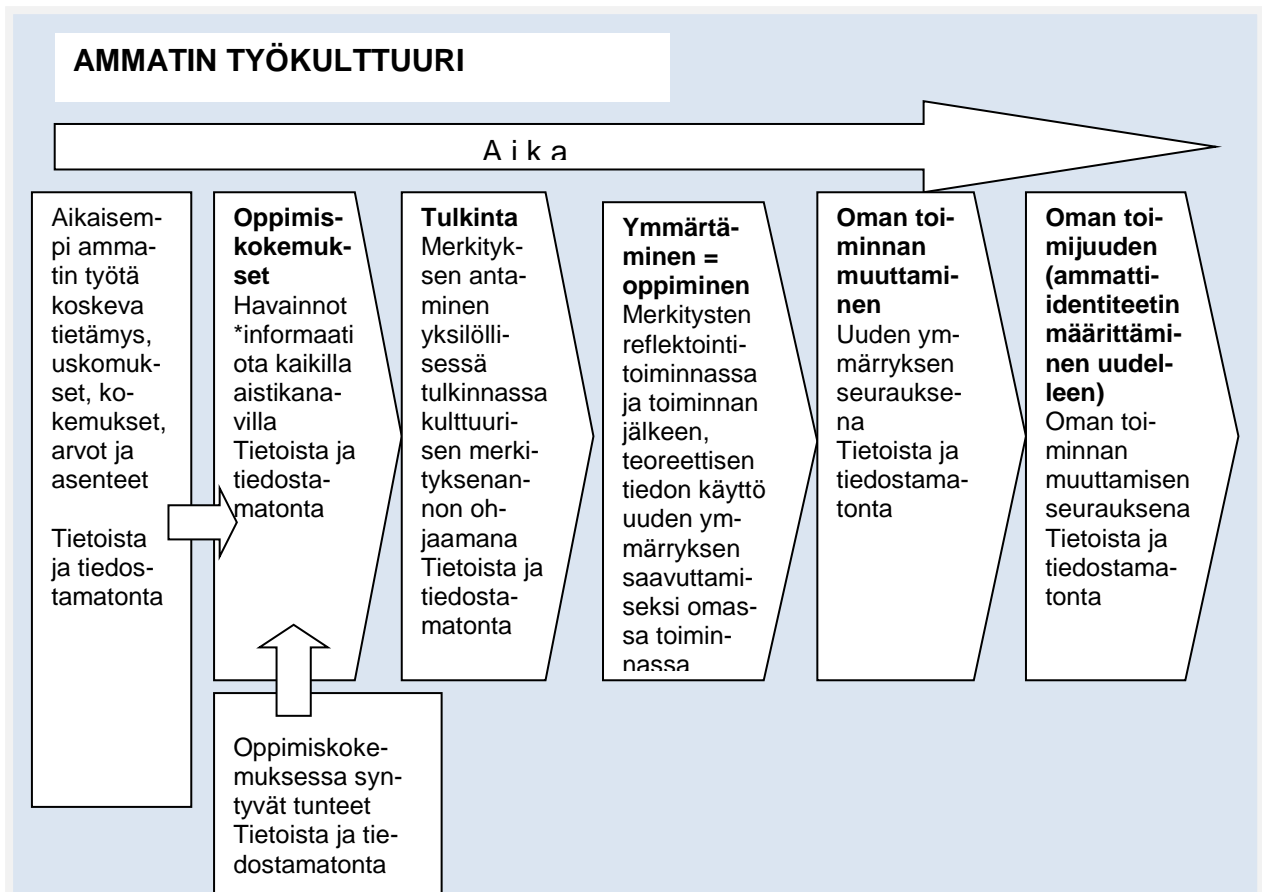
AMMATIN TYÖKULTTUURI

A i k a

Aikaisempi ammatin työtä koskeva tietämys, uskomukset, kokemukset, arvot ja asenteet

Tietoista ja tiedostamatonta

**Oppimiskokemukset**
Havainnot *informaatiota kaikilla aistikanavilla
Tietoista ja tiedostamatonta

Oppimiskokemuksessa syntyvät tunteet
Tietoista ja tiedostamatonta

**Tulkinta**
Merkityksen antaminen yksilöllisessä tulkinnassa kulttuurisen merkityksenannon ohjaamana
Tietoista ja tiedostamatonta

**Ymmärtäminen = oppiminen**
Merkitysten reflektointitoiminnassa ja toiminnan jälkeen, teoreettisen tiedon käyttö uuden ymmärryksen saavuttamiseksi omassa toiminnassa

**Oman toiminnan muuttaminen**
Uuden ymmärryksen seurauksena
Tietoista ja tiedostamatonta

**Oman toimijuuden (ammatti-identiteetin määrittäminen uudelleen)**
Oman toiminnan muuttamisen seurauksena
Tietoista ja tiedostamatonta